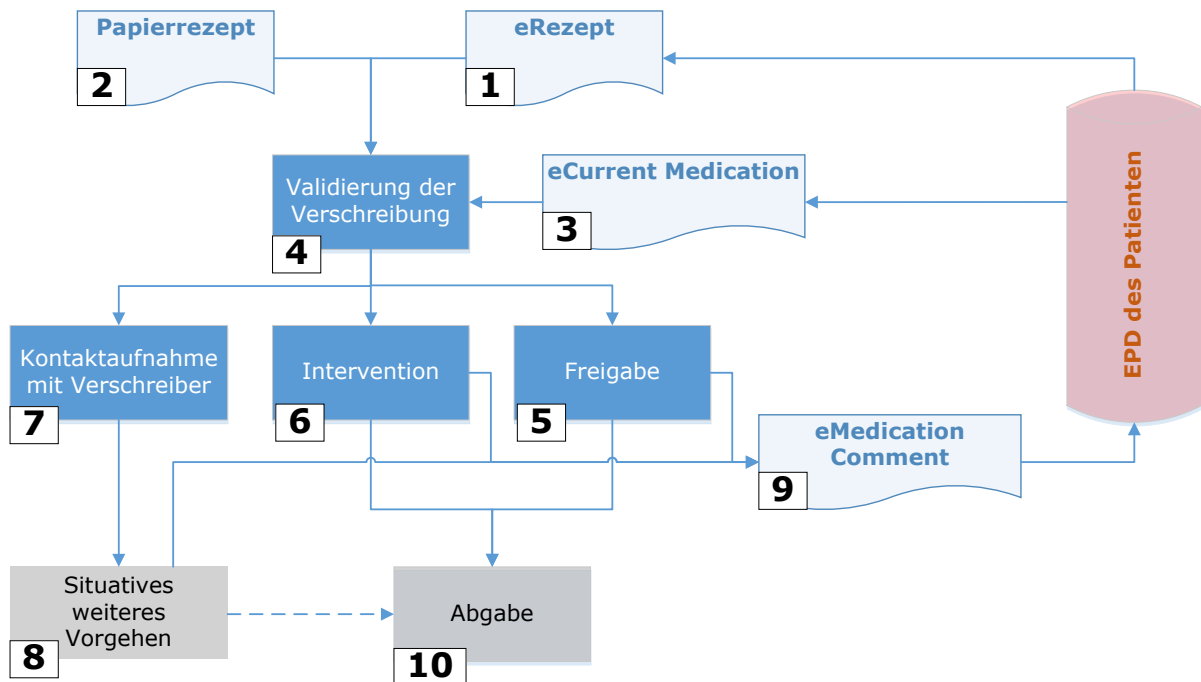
Papierrezept
2

eRezept
1

Validierung der Verschreibung
4

eCurrent Medication
3

EPD des Patienten

Kontaktaufnahme mit Verschreiber
7

Intervention
6

Freigabe
5

eMedication Comment
9

Situatives weiteres Vorgehen
8

Abgabe
10